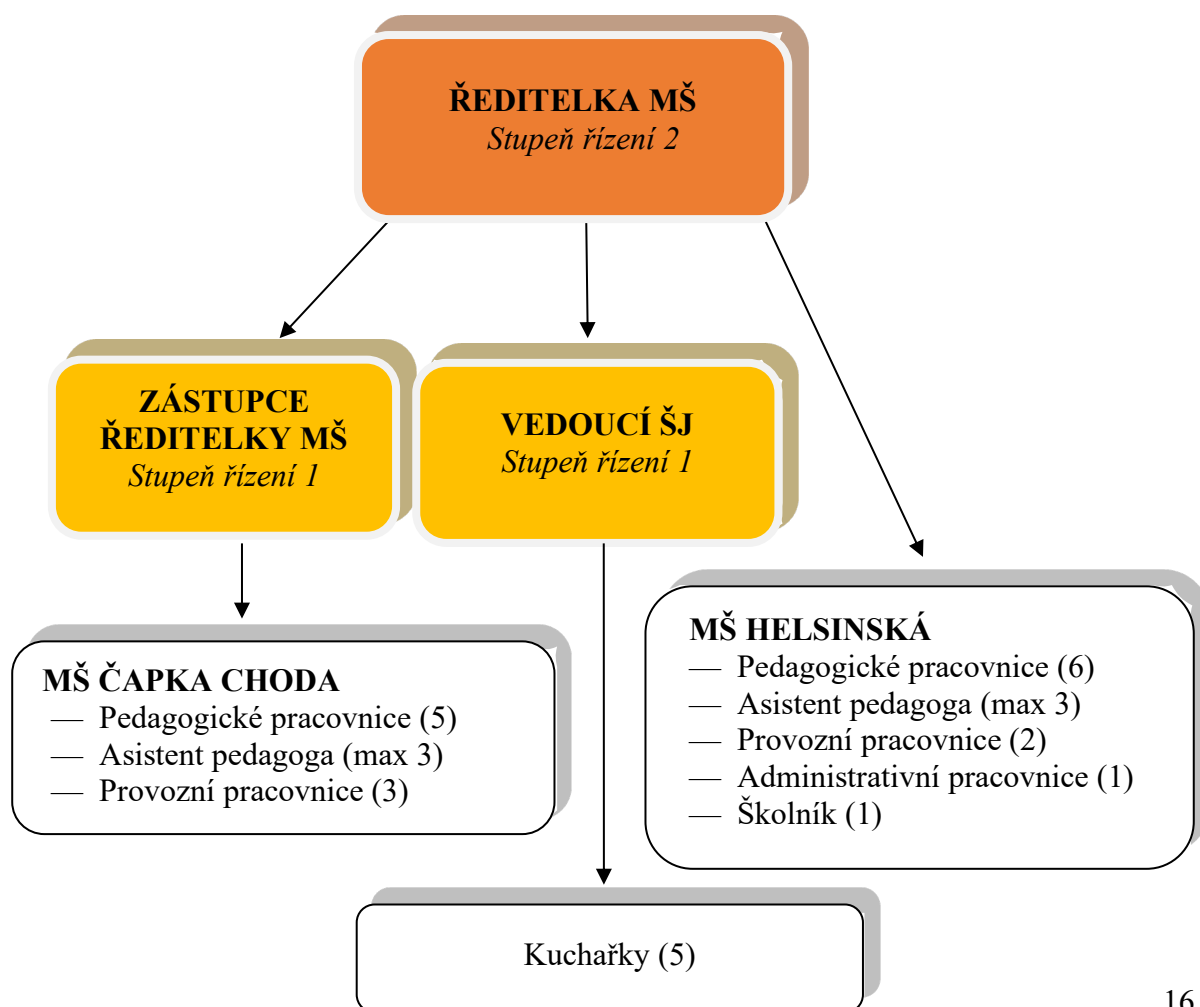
ŘEDITELKA MŠ
Stupeň řízení 2

ZÁSTUPCE ŘEDITELKY MŠ
Stupeň řízení 1

VEDOUCÍ ŠJ
Stupeň řízení 1

MŠ ČAPKA CHODA
— Pedagogické pracovnice (5)
— Asistent pedagoga (max 3)
— Provozní pracovnice (3)

MŠ HELSINSKÁ
— Pedagogické pracovnice (6)
— Asistent pedagoga (max 3)
— Provozní pracovnice (2)
— Administrativní pracovnice (1)
— Školník (1)

Kuchařky (5)

16